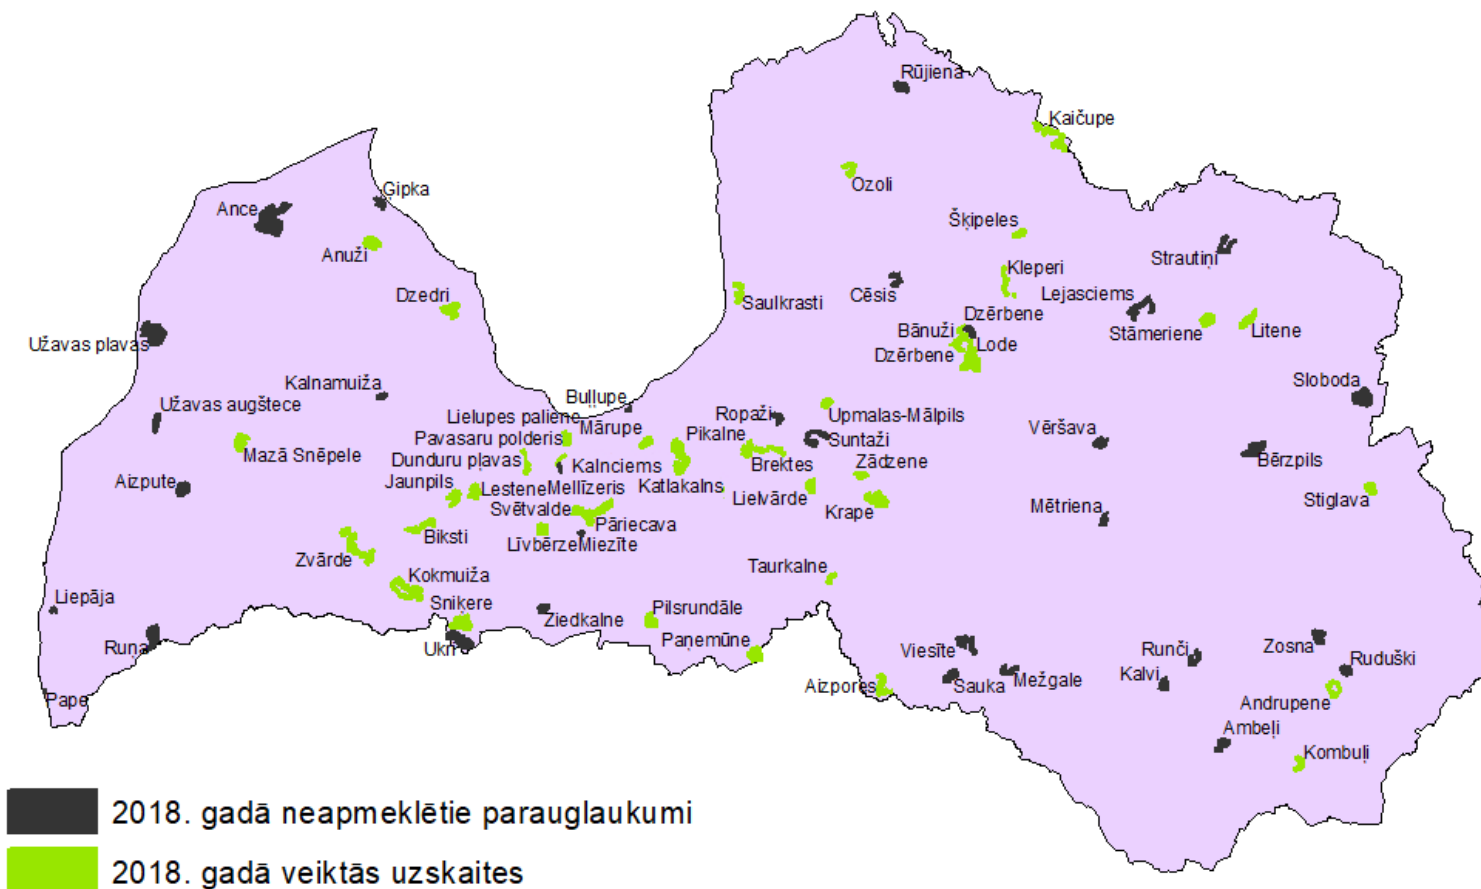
Rūjiena
Kaičupe
Ozoli
Šķipeles
Strautiņi
Kleperi
Lejasciems
Saulkrasti
Cēsis
Dzērbene
Stāmeriene
Litene
Bānuži
Lode
Dzērbene
Sloboda
Gipka
Ance
Anuži
Dzedri
Užavas plavas
Kalnamuiža
Užavas augštece
Bulļupe
Lielupes paliene
Mārupe
Ropaži
Upmalas-Mālpils
Pavasaru polderis
Pikalne
Suntaži
Vēršava
Mazā Snēpele
Dunduru plavas
Kalnciems
Brektes
Zādzene
Bērzpils
Aizpute
Jaunpils
Lestene
Mellīzeris
Katlakalns
Lielvārde
Svētvalde
Krape
Mētriena
Stiglava
Pāriecava
Biksti
Līvbērze
Miezīte
Zvārde
Taurkalne
Kokmuiža
Liepāja
Snikere
Pilsrundāle
Ziedkalne
Runa
Ukri
Paņemūne
Viesīte
Runči
Zosna
Ruduški
Kalvi
Sauka
Mežgale
Aizpores
Pape
Andrupene
Ambeļi
Kombuļi
2018. gadā neapmeklētie parauglaukumi
2018. gadā veiktās uzskaites